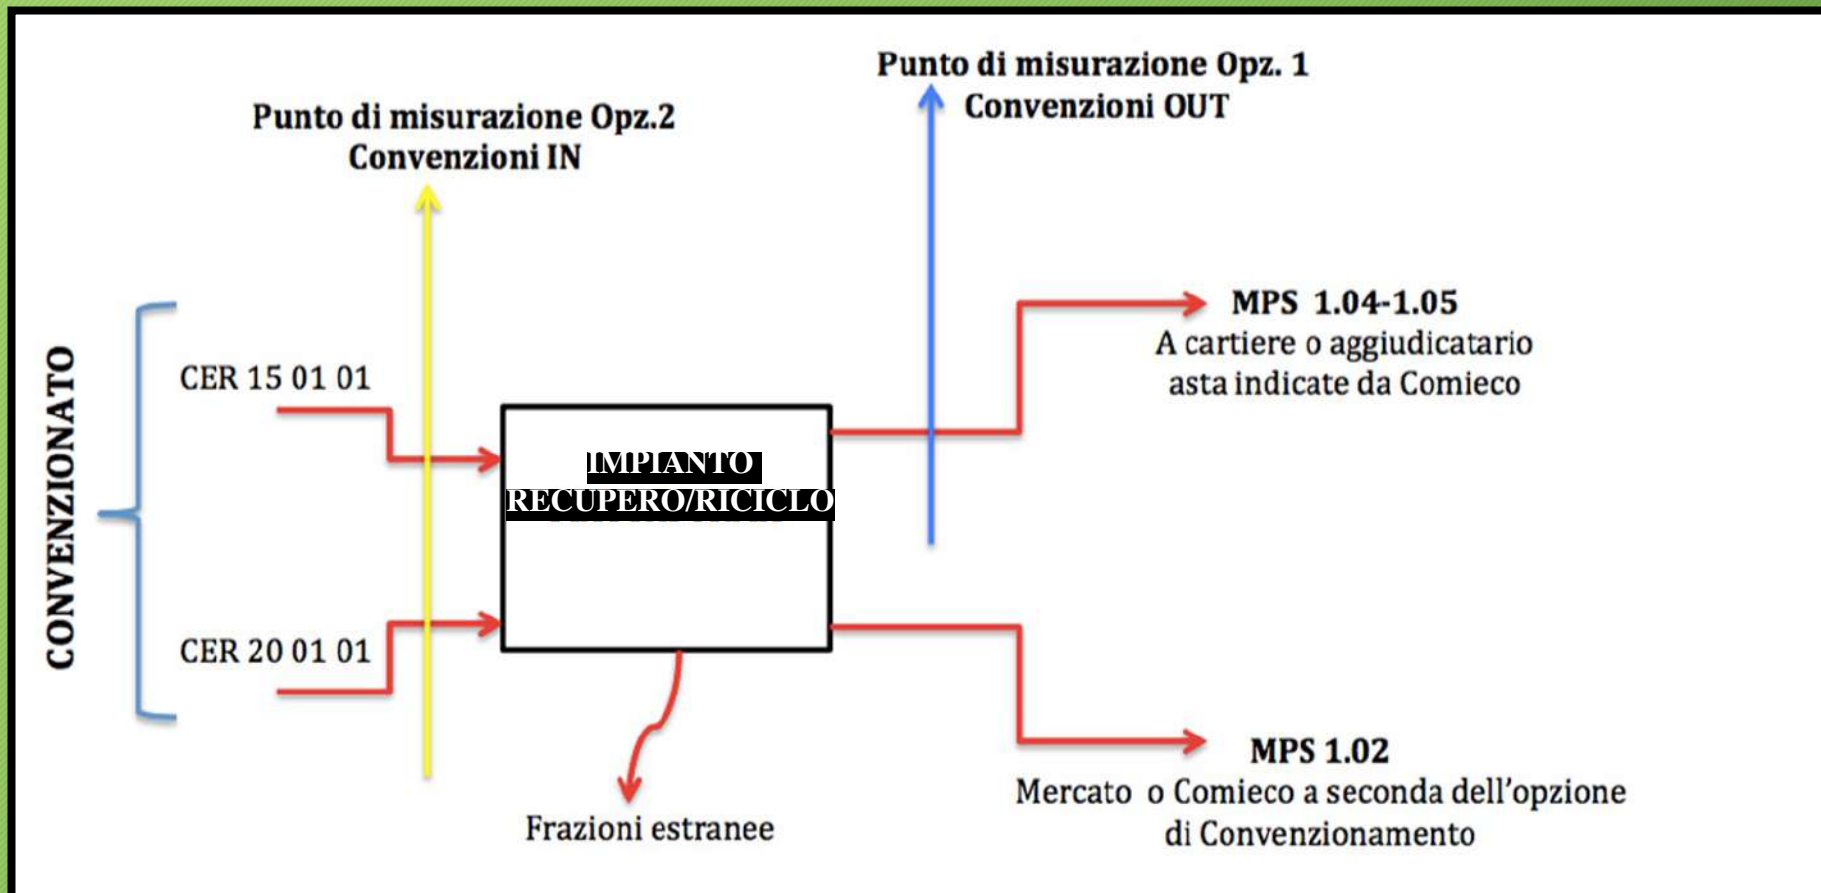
Punto di misurazione Opz. 1
Convenzioni OUT

Punto di misurazione Opz.2
Convenzioni IN

CONVENZIONATO

CER 15 01 01

CER 20 01 01

IMPIANTO
RECUPERO/RICICLO

MPS 1.04-1.05
A cartiere o aggiudicatario asta indicate da Comieco

MPS 1.02
Mercato o Comieco a seconda dell'opzione di Convenzionamento

Frazioni estranee